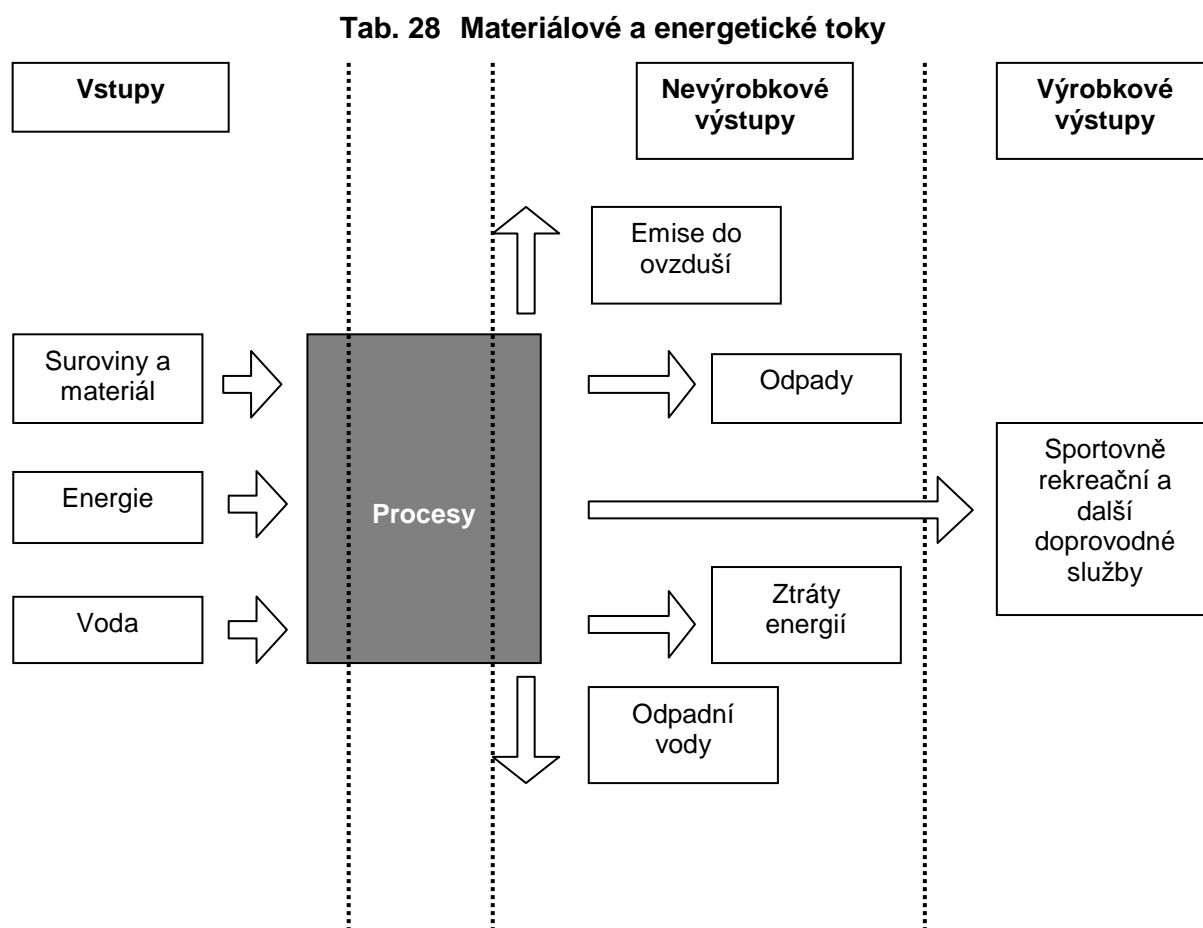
Tab. 28 Materiálové a energetické toky

Vstupy

Nevýrobkové výstupy

Výrobkové výstupy

Emise do ovzduší

Suroviny a materiál

Odpady

Energie

Procesy

Sportovně rekreační a další doprovodné služby

Voda

Ztráty energií

Odpadní vody